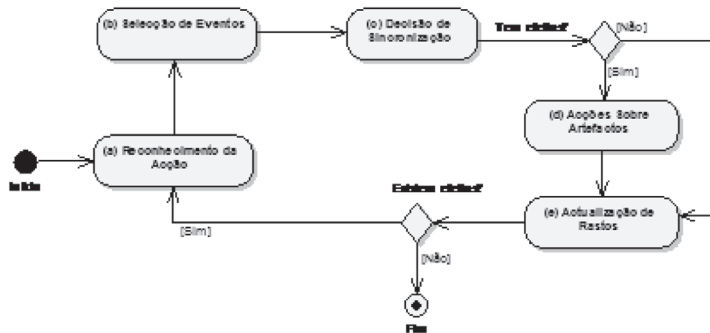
(b) Selecção de Eventos

(c) Decisão de Sincronização

Tem efeito?

[Não]

[Sim]

(d) Acções Sobre Artefactos

Início

(a) Reconhecimento da Acção

Existe efeito?

(e) Actualização de Rastos

[Sim]

[Não]

Fim